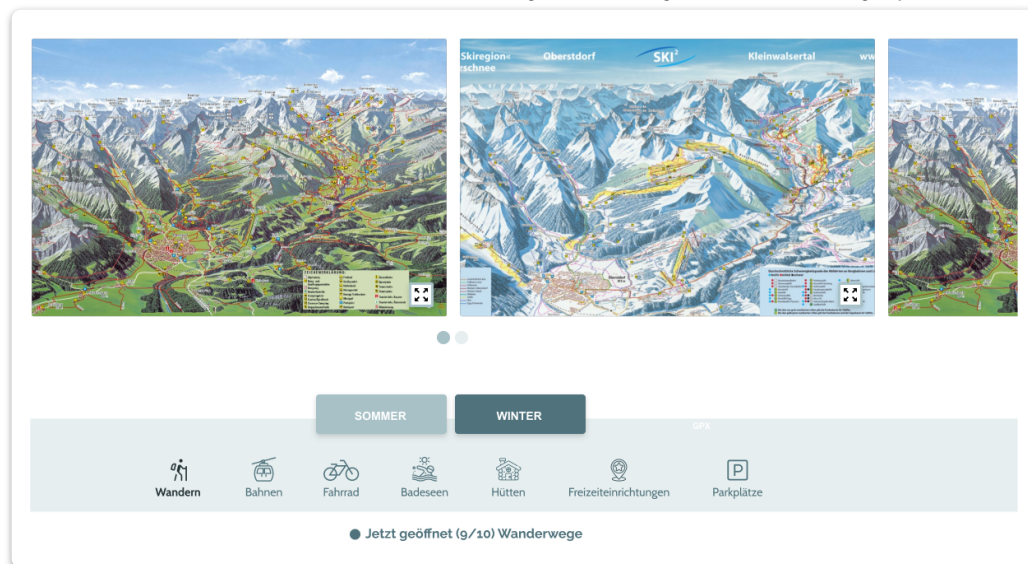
Skiregion« schnee

Oberstdorf

SKI²

Kleinwalsertal

ZEICHENERKLÄRUNG

SOMMER

WINTER

GPX

Wandern

Bahnen

Fahrrad

Badeseen

Hütten

Freizeiteinrichtungen

Parkplätze

Jetzt geöffnet (9/10) Wanderwege